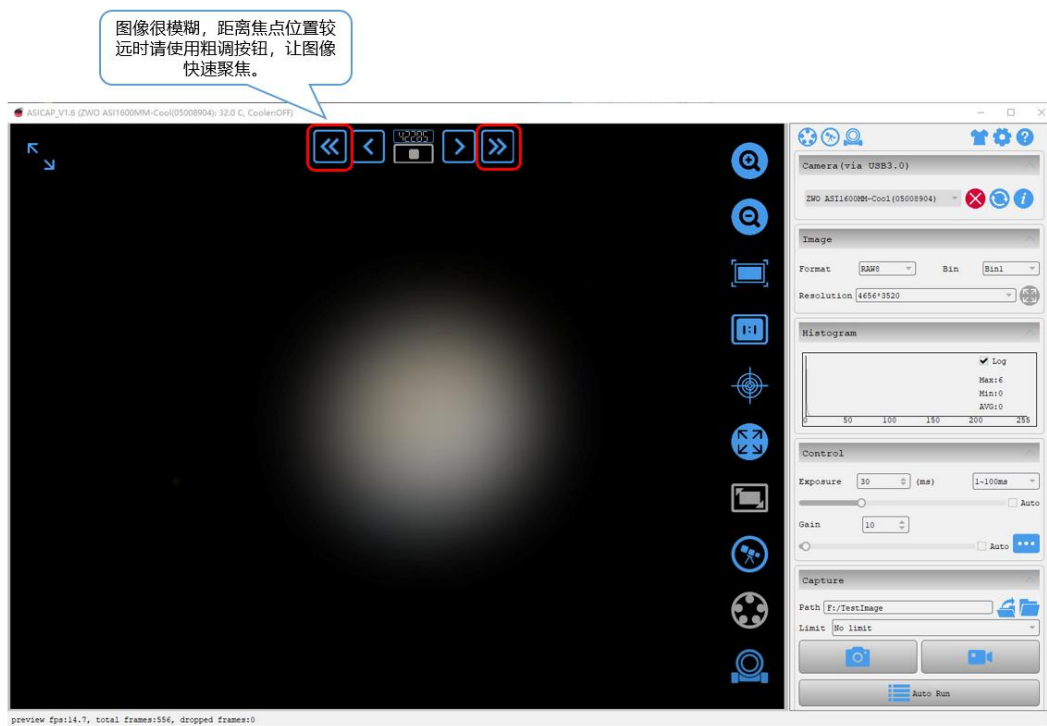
图像很模糊，距离焦点位置较远时请使用粗调按钮，让图像快速聚焦。

ASICAP_V1.6 (ZWO ASI1600MM-Cool(05008904): 32.0 C, Cooler:OFF)

42285

Camera(via USB3.0)

ZWO ASI1600MM-Cool(05008904)

Image

Format RAW8 Bin Bin1

Resolution 4656*3520

Histogram

Log

Max:6
Min:0
AVG:0

0 50 100 150 200 255

Control

Exposure 30 (ms) 1-100ms

Auto

Gain 10

Auto

Capture

Path F:/TestImage

Limit No limit

Auto Run

preview fps:14.7, total frames:556, dropped frames:0